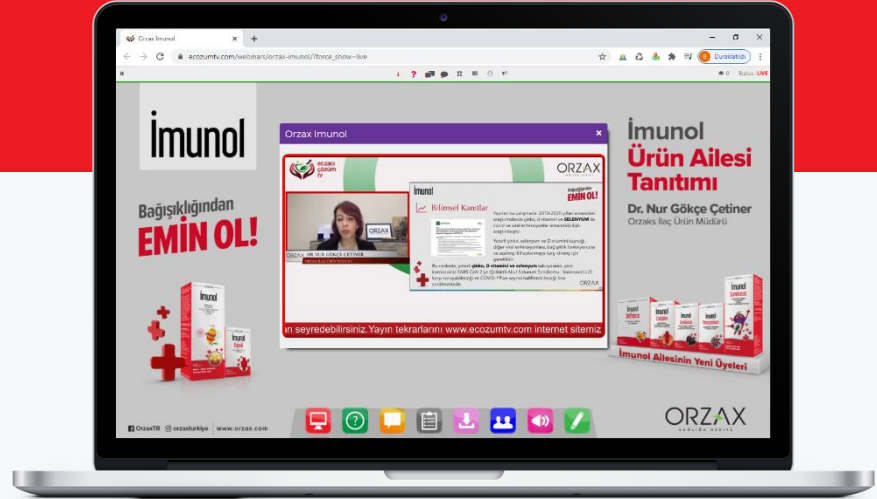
Orzax Imunol

ecozumtv.com/webinars/orzax-imunol/?force_show=live

Duraklatıldı

Status: LIVE

İmunol

Bağışıklığından EMİN OL!

Orzax Imunol

ecza(cı) çözüm tv

ORZAX

İmunol

Bilimsel Kanıtlar

Bağışıklığından EMİN OL!

DR. NUR GÖKÇE ÇETİNER

ORZAX

ın seyredebilirsiniz. Yayın tekrarlarını www.ecozumtv.com internet sitemiz

İmunol Ürün Ailesi Tanıtımı

Dr. Nur Gökçe Çetiner

Orzaks İlaç Ürün Müdürü

İmunol Ailesinin Yeni Üyeleri

OrzaxTR orzaxturkiye www.orzax.com

ORZAX